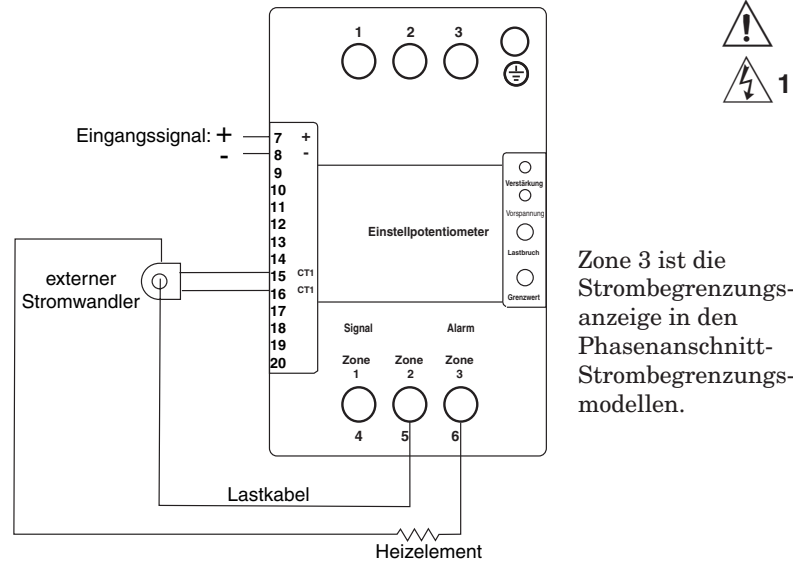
1 2 3

1

Eingangssignal: + 7 +
- 8 -
9
10
11
12
13
14
15 CT1
16 CT1
17
18
19
20

externer Stromwandler

Verstärkung
Vorspannung
Lastbruch
Grenzwert

Einstellpotentiometer

Signal
Alarm

Zone 1
Zone 2
Zone 3

4 5 6

Lastkabel

Heizelement

Zone 3 ist die Strombegrenzungsanzeige in den Phasenanschnitt-Strombegrenzungsmodellen.